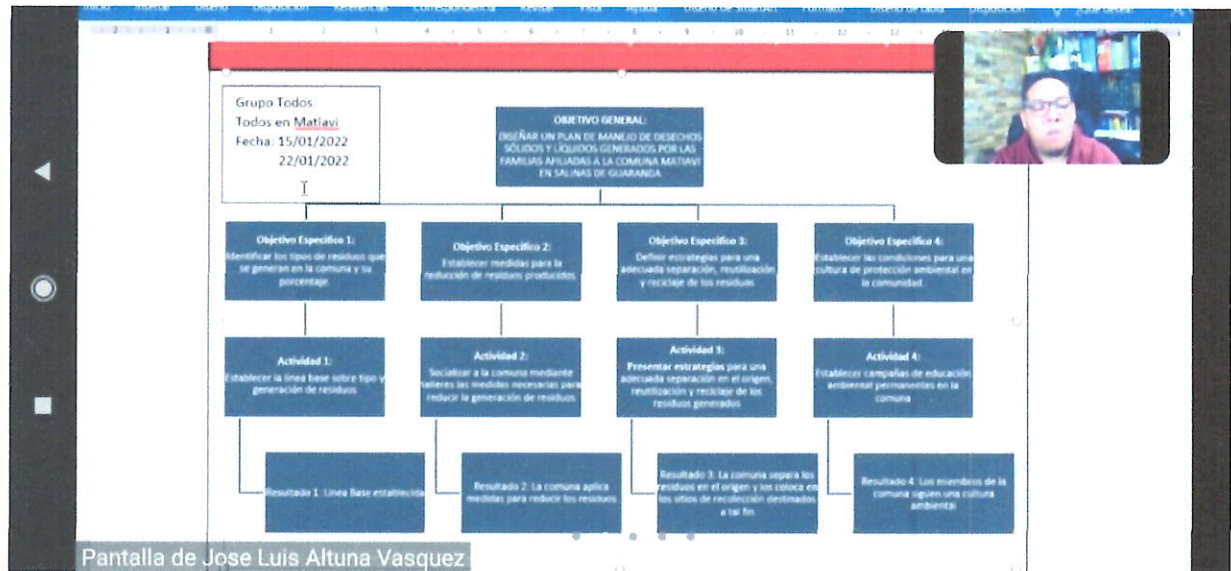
Inicio Insertar Diseño Disposición Referencias Correspondencia Revisar Vista Ayuda Diseño de SmartArt Formato Diseño de tabla Disposición Compartir

Grupo Todos
Todos en Matiavi
Fecha: 15/01/2022
22/01/2022

OBJETIVO GENERAL:
DISEÑAR UN PLAN DE MANEJO DE DESECHOS SÓLIDOS Y LÍQUIDOS GENERADOS POR LAS FAMILIAS AFILIADAS A LA COMUNA MATIAVI EN SALINAS DE GUARANDA

Objetivo Específico 1:
Identificar los tipos de residuos que se generan en la comuna y su porcentaje.

Objetivo Específico 2:
Establecer medidas para la reducción de residuos producidos.

Objetivo Específico 3:
Definir estrategias para una adecuada separación, reutilización y reciclaje de los residuos

Objetivo Específico 4:
Establecer las condiciones para una cultura de protección ambiental en la comunidad.

Actividad 1:
Establecer la línea base sobre tipo y generación de residuos

Actividad 2:
Socializar a la comuna mediante talleres las medidas necesarias para reducir la generación de residuos.

Actividad 3:
Presentar estrategias para una adecuada separación en el origen, reutilización y reciclaje de los residuos generados

Actividad 4:
Establecer campañas de educación ambiental permanentes en la comuna

Resultado 1: Línea Base establecida

Resultado 2: La comuna aplica medidas para reducir los residuos.

Resultado 3: La comuna separa los residuos en el origen y los coloca en los sitios de recolección destinados a tal fin.

Resultado 4: Los miembros de la comuna siguen una cultura ambiental

Pantalla de Jose Luis Altuna Vasquez